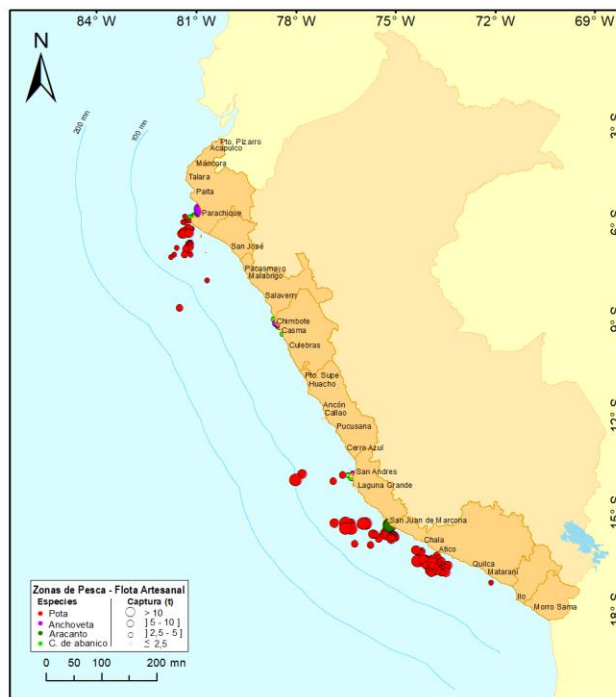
84° W
81° W
78° W
75° W
72° W
69° W

N

200 mn
100 mn

3° S
6° S
9° S
12° S
15° S
18° S

Pto. Pizarro
Acapulco
Máncora
Talara
Paita
Parachique
San José
Pacasmayo
Malabrigo
Salaverry
Chimbote
Casma
Culebras
Pto. Supe
Huacho
Ancón
Callao
Pucusana
Cerro Azul
San Andres
Laguna Grande
San Juan de Marcona
Chala
Atico
Quilca
Matarani
Ilo
Morro Sama

Zonas de Pesca - Flota Artesanal
Especies
Pota
Anchoveta
Aracanto
C. de abanico
Captura (t)
> 10
] 5 - 10 ]
] 2,5 - 5 ]
≤ 2,5

0 50 100 200 mn